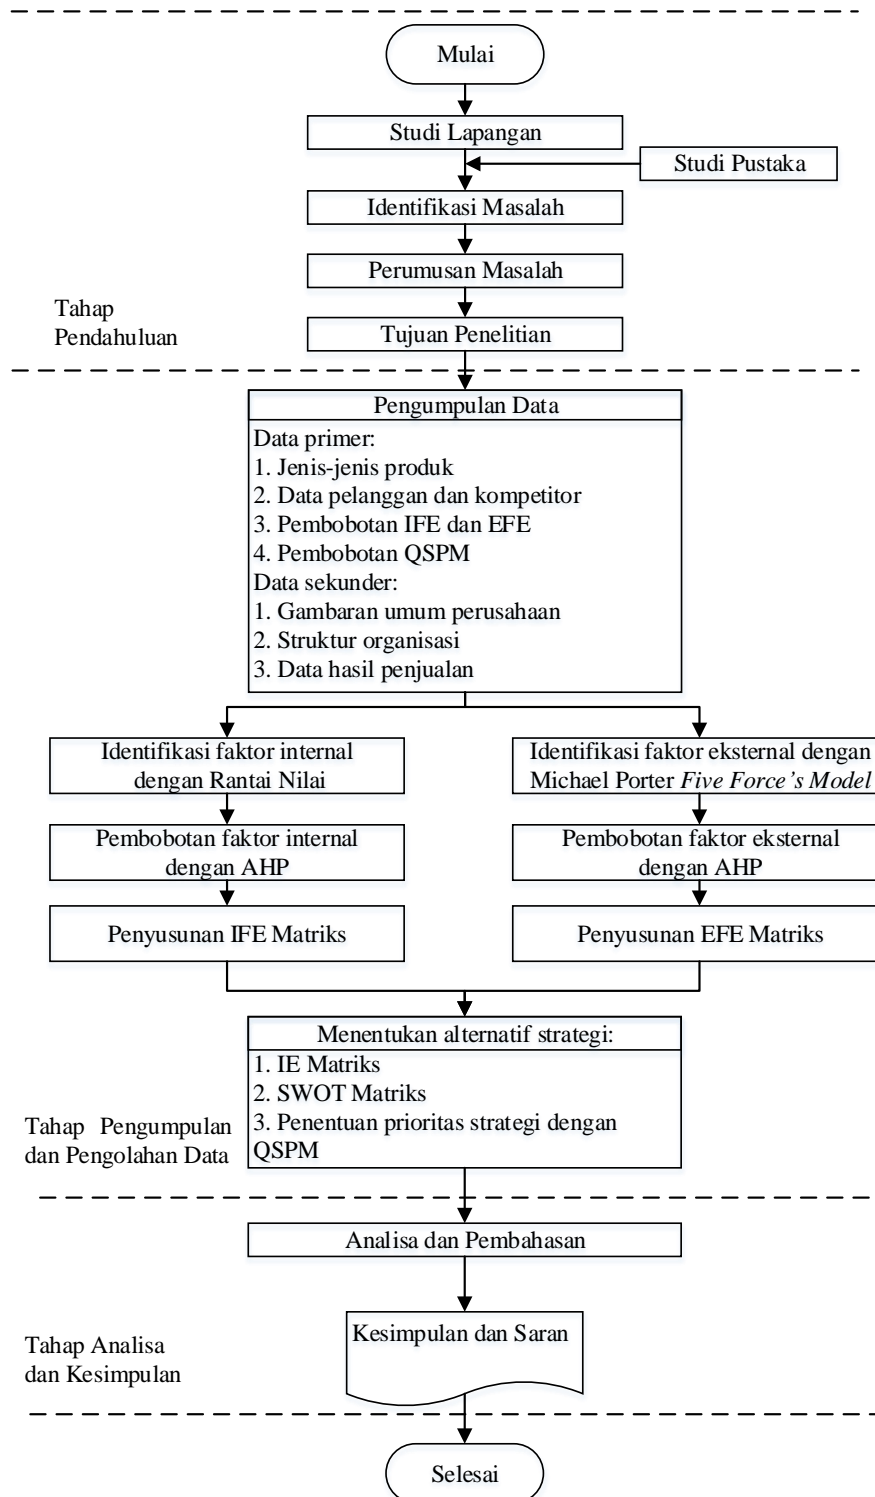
Mulai

Studi Lapangan

Studi Pustaka

Identifikasi Masalah

Perumusan Masalah

Tahap Pendahuluan

Tujuan Penelitian

Pengumpulan Data

Data primer:
1. Jenis-jenis produk
2. Data pelanggan dan kompetitor
3. Pembobotan IFE dan EFE
4. Pembobotan QSPM
Data sekunder:
1. Gambaran umum perusahaan
2. Struktur organisasi
3. Data hasil penjualan

Identifikasi faktor internal dengan Rantai Nilai

Identifikasi faktor eksternal dengan Michael Porter *Five Force's Model*

Pembobotan faktor internal dengan AHP

Pembobotan faktor eksternal dengan AHP

Penyusunan IFE Matriks

Penyusunan EFE Matriks

Menentukan alternatif strategi:
1. IE Matriks
2. SWOT Matriks
3. Penentuan prioritas strategi dengan QSPM

Tahap Pengumpulan dan Pengolahan Data

Analisa dan Pembahasan

Tahap Analisa dan Kesimpulan

Kesimpulan dan Saran

Selesai